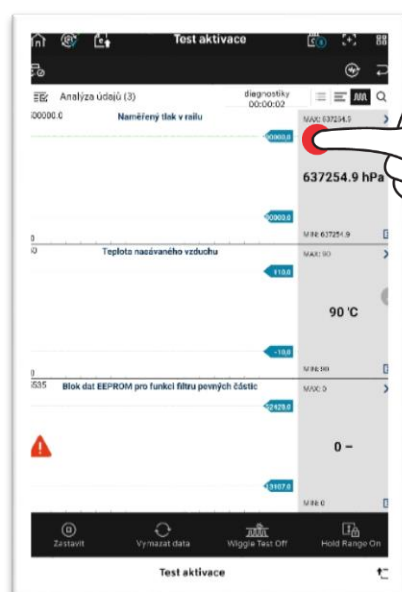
Test aktivace

Analýza údajů (3)
diagnostiky 00:00:02

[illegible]00000.0
Naměřený tlak v railu
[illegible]00000.0
MAX: 637254.9
637254.9 hPa
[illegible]00002.0
MIN: 637254.9
0

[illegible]0
Teplota nasávaného vzduchu
110.0
MAX: 90
90 °C
-10.0
MIN: 90
0

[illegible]535
Blok dat EEPROM pro funkci filtru pevných částic
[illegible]2428.0
MAX: 0
0 –
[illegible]3107.0
MIN: 0

Zastavit
Vymazat data
Wiggle Test Off
Hold Range On

Test aktivace